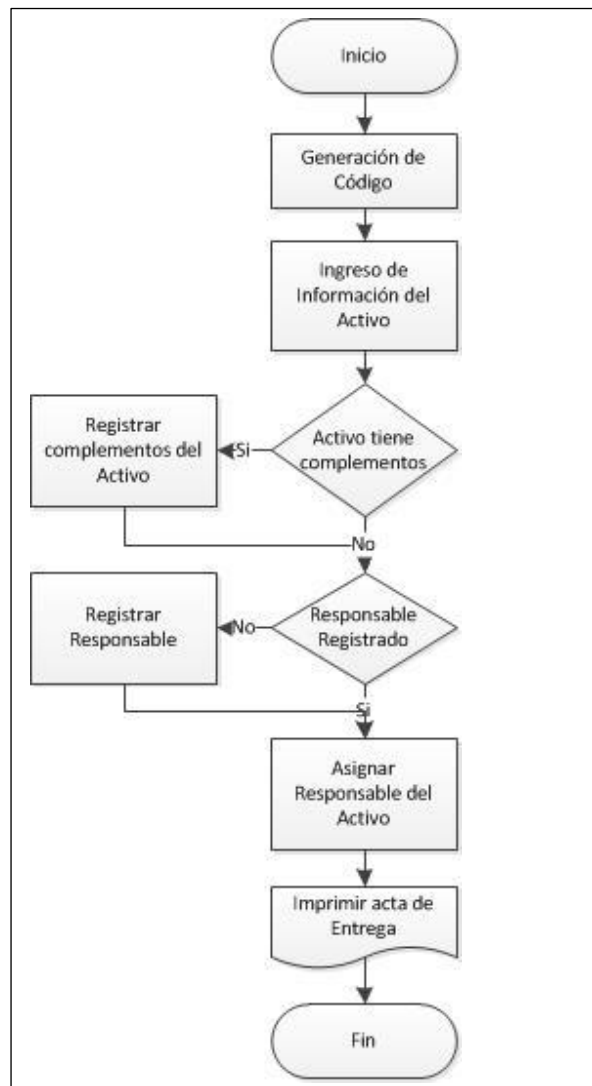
Inicio

Generación de Código

Ingreso de Información del Activo

Activo tiene complementos

Si

Registrar complementos del Activo

No

Responsable Registrado

No

Registrar Responsable

Si

Asignar Responsable del Activo

Imprimir acta de Entrega

Fin